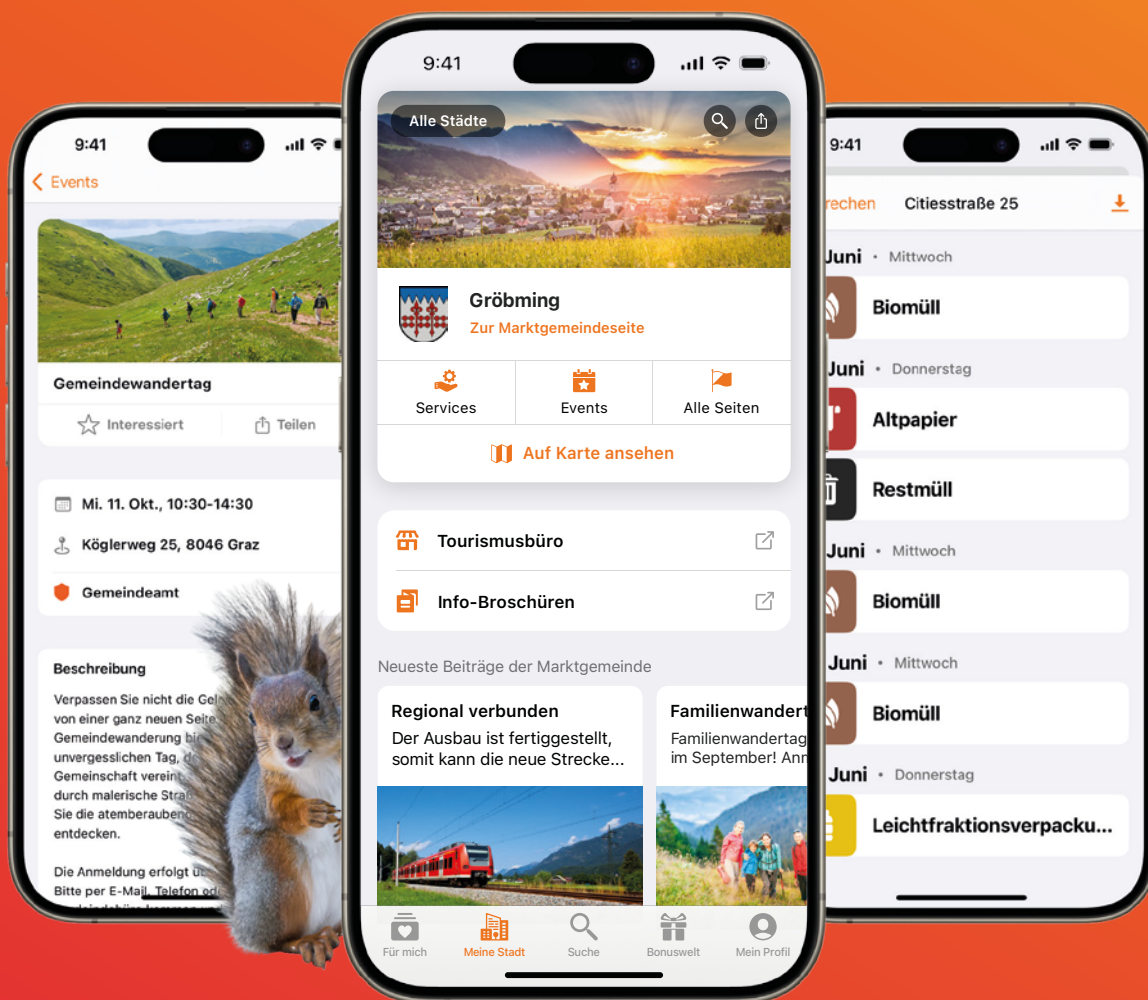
9:41

Events

Gemeindewandertag

Interessiert

Teilen

Mi. 11. Okt., 10:30-14:30

Köglerweg 25, 8046 Graz

Gemeindeamt

Beschreibung

Verpassen Sie nicht die Gel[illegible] von einer ganz neuen Seite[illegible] Gemeindewanderung bi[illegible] unvergesslichen Tag, d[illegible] Gemeinschaft verein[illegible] durch malerische Stra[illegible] Sie die atemberauben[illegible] entdecken.

Die Anmeldung erfolgt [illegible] Bitte per E-Mail, Telefon od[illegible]

9:41

Alle Städte

Gröbming

Zur Marktgemeindeseite

Services

Events

Alle Seiten

Auf Karte ansehen

Tourismusbüro

Info-Broschüren

Neueste Beiträge der Marktgemeinde

Regional verbunden

Der Ausbau ist fertiggestellt, somit kann die neue Strecke...

Familienwandert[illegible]

Familienwandertag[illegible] im September! Anm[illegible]

Für mich

Meine Stadt

Suche

Bonuswelt

Mein Profil

9:41

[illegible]rechen

Citiesstraße 25

Juni • Mittwoch

Biomüll

Juni • Donnerstag

Altpapier

Restmüll

Juni • Mittwoch

Biomüll

Juni • Mittwoch

Biomüll

Juni • Donnerstag

Leichtfraktionsverpacku...